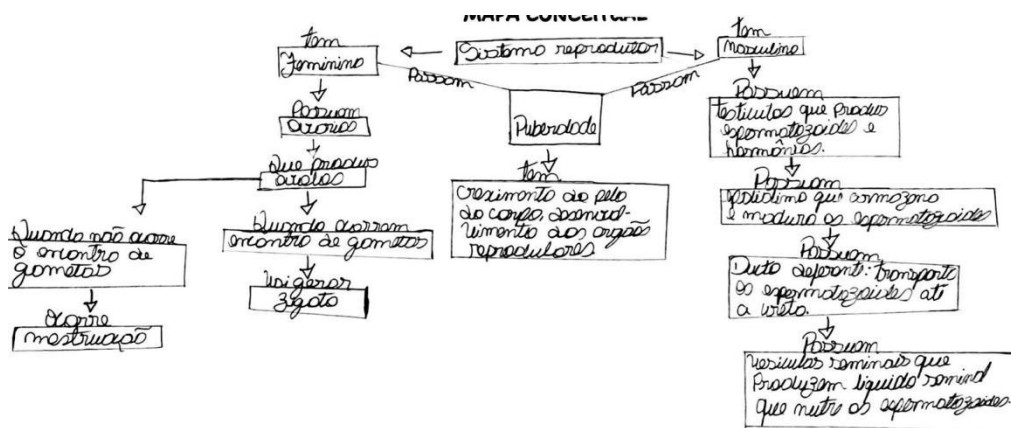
MAPA CONCEITUAL

Sistema reprodutor

tem
Feminino

tem
Masculino

Passam

Passam

Puberdade

tem
Crescimento do pelo do corpo, desenvolvimento dos orgãos reprodutores

Possuem
ovarios

Que produz
ovulos

Quando não ocorre o encontro de gametas

Ocorre
menstruação

Quando ocorrem encontro de gametas

Originar
zigoto

Possuem
testiculos que produz espermatozoides e hormônios.

Possuem
epididimo que armazena e madura os espermatozoides

Possuem
Ducto deferente: transporte os espermatozoides até a uretra.

Possuem
vesiculas seminais que produzem liquido seminal que nutre os espermatozoides.